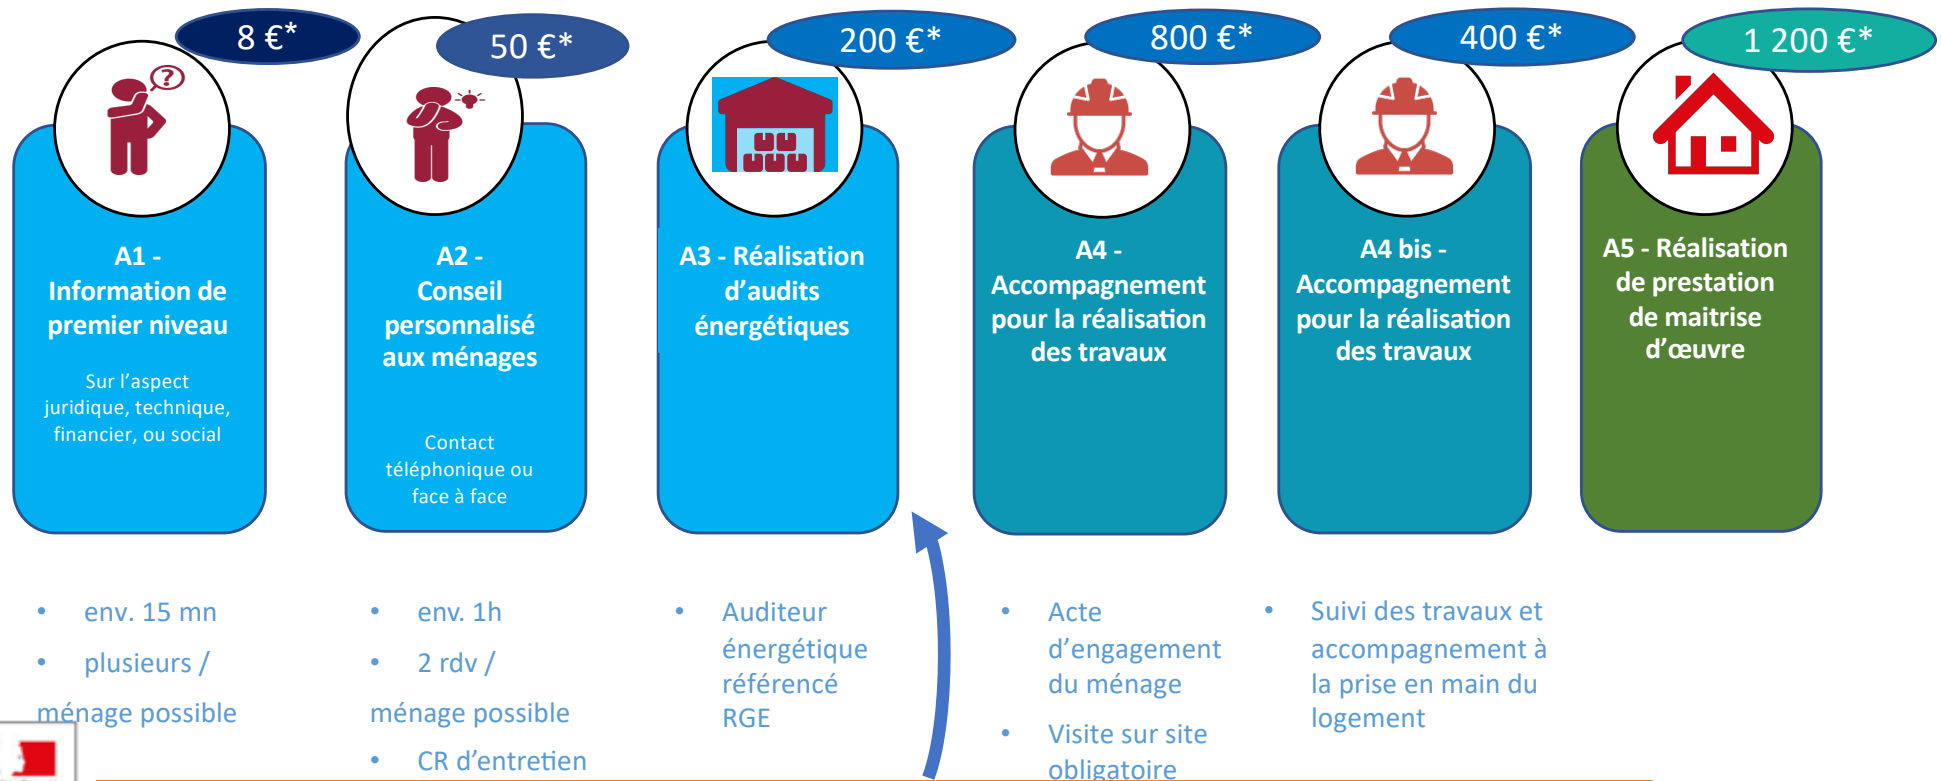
8 €*

50 €*

200 €*

800 €*

400 €*

1 200 €*

A1 - Information de premier niveau

Sur l’aspect juridique, technique, financier, ou social

A2 - Conseil personnalisé aux ménages

Contact téléphonique ou face à face

A3 - Réalisation d’audits énergétiques

A4 - Accompagnement pour la réalisation des travaux

A4 bis - Accompagnement pour la réalisation des travaux

A5 - Réalisation de prestation de maitrise d’œuvre

• env. 15 mn
• plusieurs / ménage possible

• env. 1h
• 2 rdv / ménage possible
• CR d’entretien

• Auditeur énergétique référencé RGE

• Acte d’engagement du ménage
• Visite sur site obligatoire

• Suivi des travaux et accompagnement à la prise en main du logement